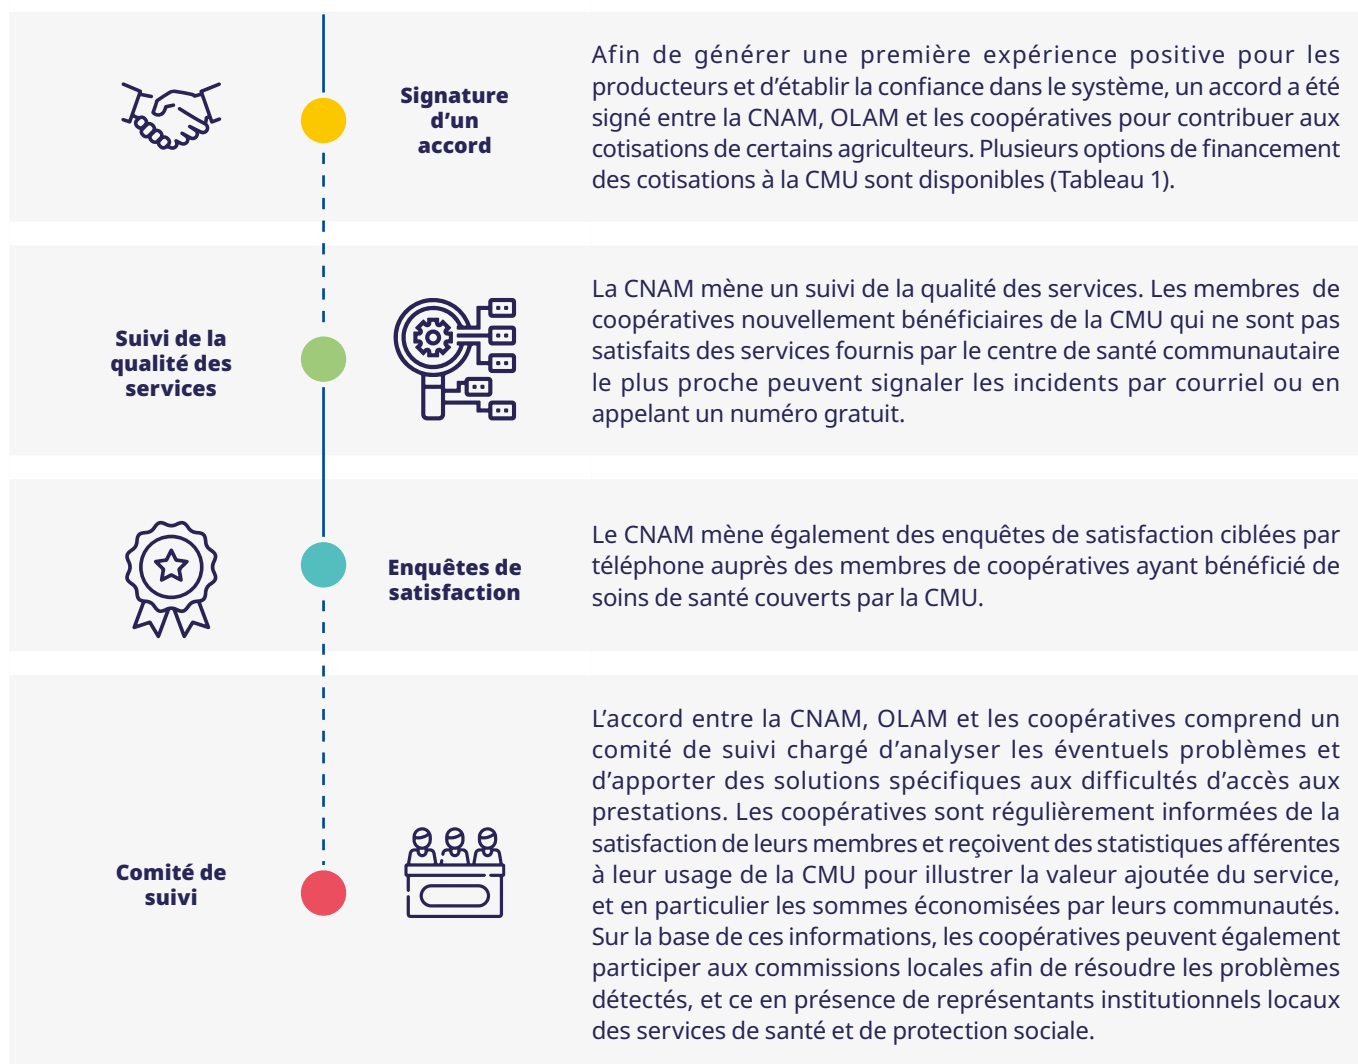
Signature d'un accord

Afin de générer une première expérience positive pour les producteurs et d'établir la confiance dans le système, un accord a été signé entre la CNAM, OLAM et les coopératives pour contribuer aux cotisations de certains agriculteurs. Plusieurs options de financement des cotisations à la CMU sont disponibles (Tableau 1).

Suivi de la qualité des services

La CNAM mène un suivi de la qualité des services. Les membres de coopératives nouvellement bénéficiaires de la CMU qui ne sont pas satisfaits des services fournis par le centre de santé communautaire le plus proche peuvent signaler les incidents par courriel ou en appelant un numéro gratuit.

Enquêtes de satisfaction

Le CNAM mène également des enquêtes de satisfaction ciblées par téléphone auprès des membres de coopératives ayant bénéficié de soins de santé couverts par la CMU.

Comité de suivi

L'accord entre la CNAM, OLAM et les coopératives comprend un comité de suivi chargé d'analyser les éventuels problèmes et d'apporter des solutions spécifiques aux difficultés d'accès aux prestations. Les coopératives sont régulièrement informées de la satisfaction de leurs membres et reçoivent des statistiques afférentes à leur usage de la CMU pour illustrer la valeur ajoutée du service, et en particulier les sommes économisées par leurs communautés. Sur la base de ces informations, les coopératives peuvent également participer aux commissions locales afin de résoudre les problèmes détectés, et ce en présence de représentants institutionnels locaux des services de santé et de protection sociale.